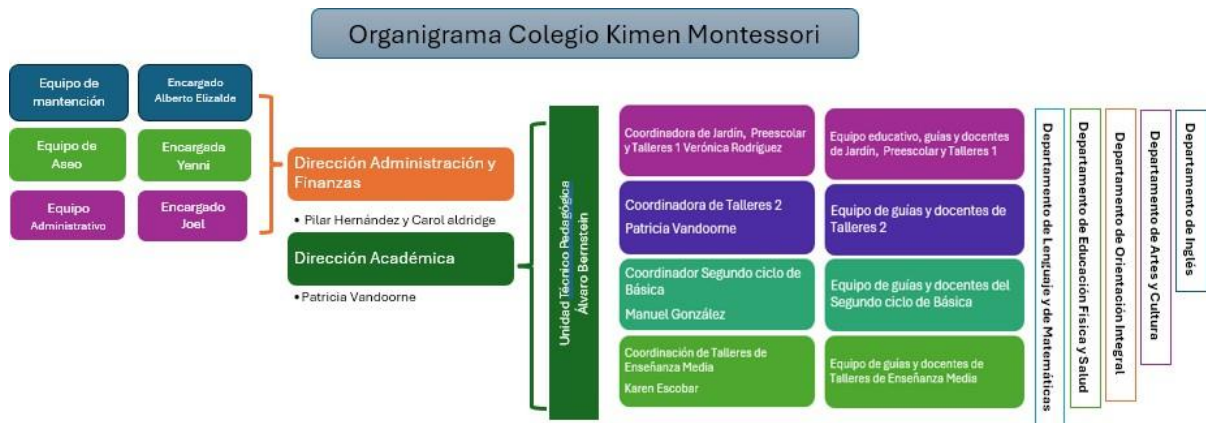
Organigrama Colegio Kimen Montessori

Equipo de mantención

Encargado Alberto Elizalde

Equipo de Aseo

Encargada Yanni

Equipo Administrativo

Encargado Joel

Dirección Administración y Finanzas

• Pilar Hernández y Carol aldridge

Dirección Académica

• Patricia Vandoorne

Unidad Técnico Pedagógica Álvaro Bernstein

Coordinadora de Jardín, Preescolar y Talleres 1 Verónica Rodríguez

Equipo educativo, guías y docentes de Jardín, Preescolar y Talleres 1

Coordinadora de Talleres 2 Patricia Vandoorne

Equipo de guías y docentes de Talleres 2

Coordinador Segundo ciclo de Básica Manuel González

Equipo de guías y docentes del Segundo ciclo de Básica

Coordinación de Talleres de Enseñanza Media Karen Escobar

Equipo de guías y docentes de Talleres de Enseñanza Media

Departamento de Lenguaje y de Matemáticas

Departamento de Educación Física y Salud

Departamento de Orientación Integral

Departamento de Artes y Cultura

Departamento de Inglés